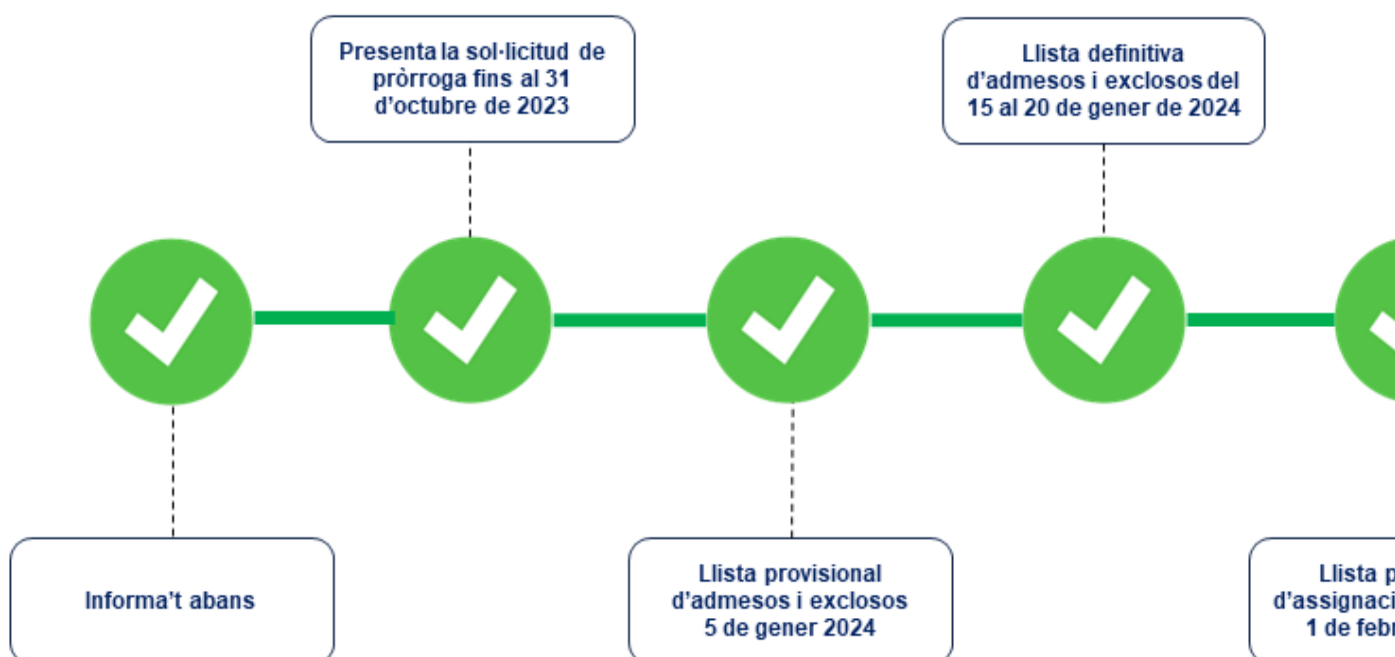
Presenta la sol·licitud de pròrroga fins al 31 d'octubre de 2023

Llista definitiva d'admesos i exclosos del 15 al 20 de gener de 2024

Informa't abans

Llista provisional d'admesos i exclosos 5 de gener 2024

Llista p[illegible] d'assignaci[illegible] 1 de febr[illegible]